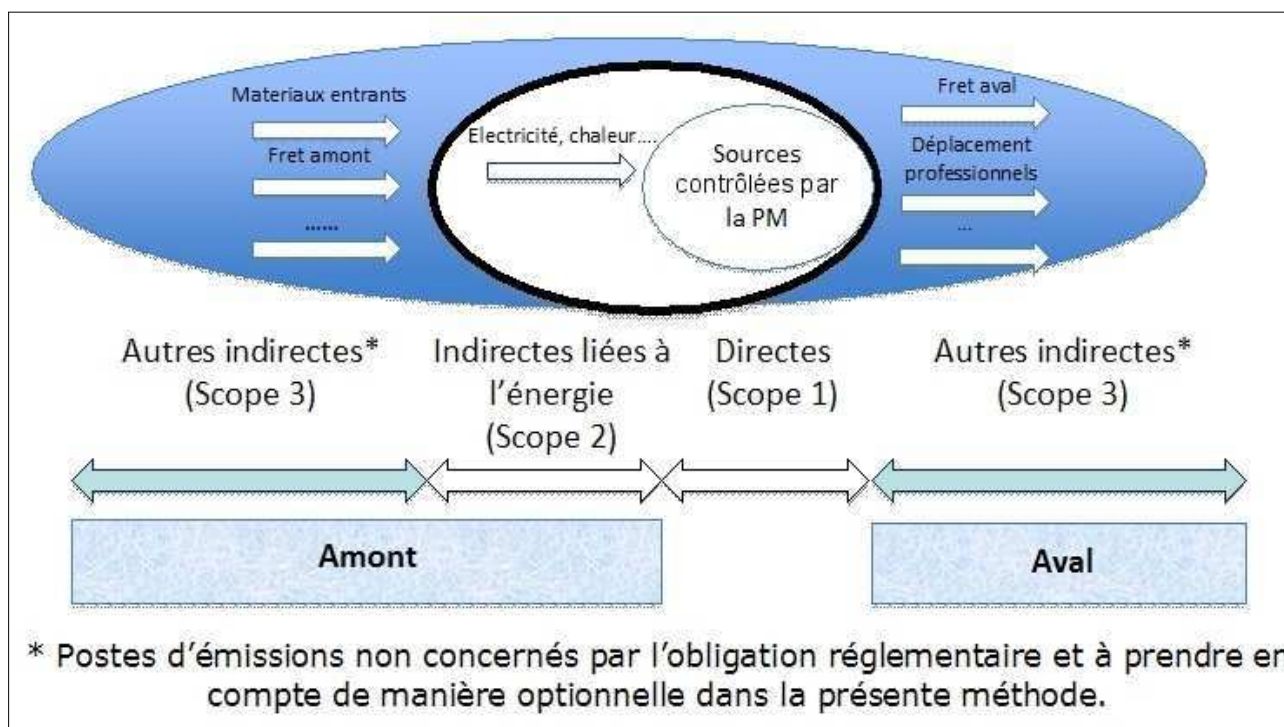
Materiaux entrants

Fret amont

......

Electricité, chaleur....

Sources contrôlées par la PM

Fret aval

Déplacement professionnels

...

Autres indirectes* (Scope 3)

Indirectes liées à l'énergie (Scope 2)

Directes (Scope 1)

Autres indirectes* (Scope 3)

Amont

Aval

* Postes d'émissions non concernés par l'obligation réglementaire et à prendre en compte de manière optionnelle dans la présente méthode.